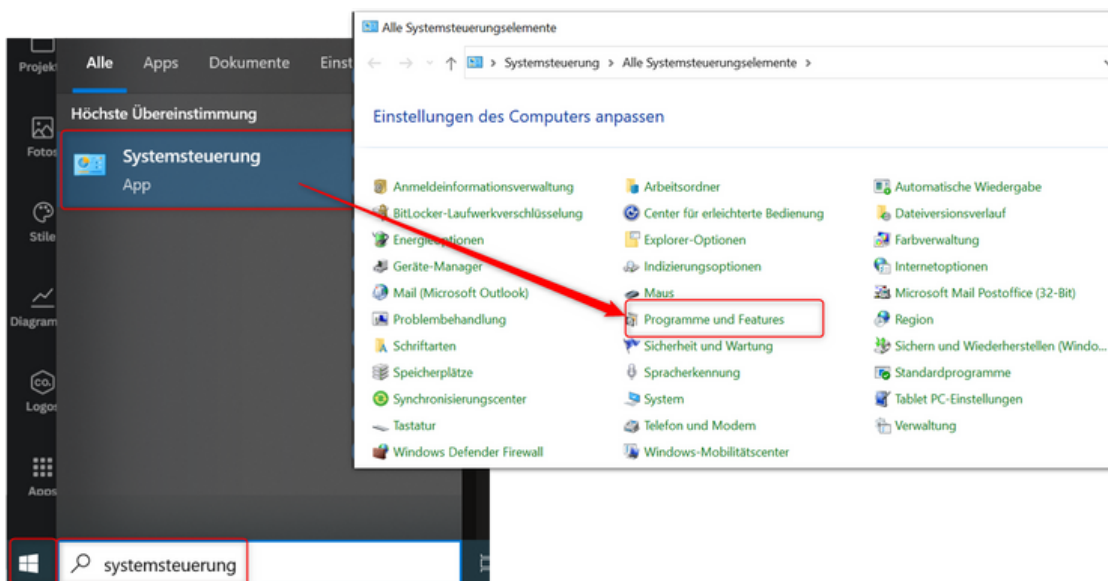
Projekt
Fotos
Stile
Diagram
Logos
Apps

Alle Apps Dokumente Einst

Höchste Übereinstimmung

Systemsteuerung
App

systemsteuerung

Alle Systemsteuerungselemente

Systemsteuerung > Alle Systemsteuerungselemente >

Einstellungen des Computers anpassen

Anmeldeinformationsverwaltung
BitLocker-Laufwerkverschlüsselung
Energieoptionen
Geräte-Manager
Mail (Microsoft Outlook)
Problembehandlung
Schriftarten
Speicherplätze
Synchronisierungscenter
Tastatur
Windows Defender Firewall

Arbeitsordner
Center für erleichterte Bedienung
Explorer-Optionen
Indizierungsoptionen
Maus
Programme und Features
Sicherheit und Wartung
Spracherkennung
System
Telefon und Modem
Windows-Mobilitätscenter

Automatische Wiedergabe
Dateiversionsverlauf
Farbverwaltung
Internetoptionen
Microsoft Mail Postoffice (32-Bit)
Region
Sichern und Wiederherstellen (Windo...
Standardprogramme
Tablet PC-Einstellungen
Verwaltung